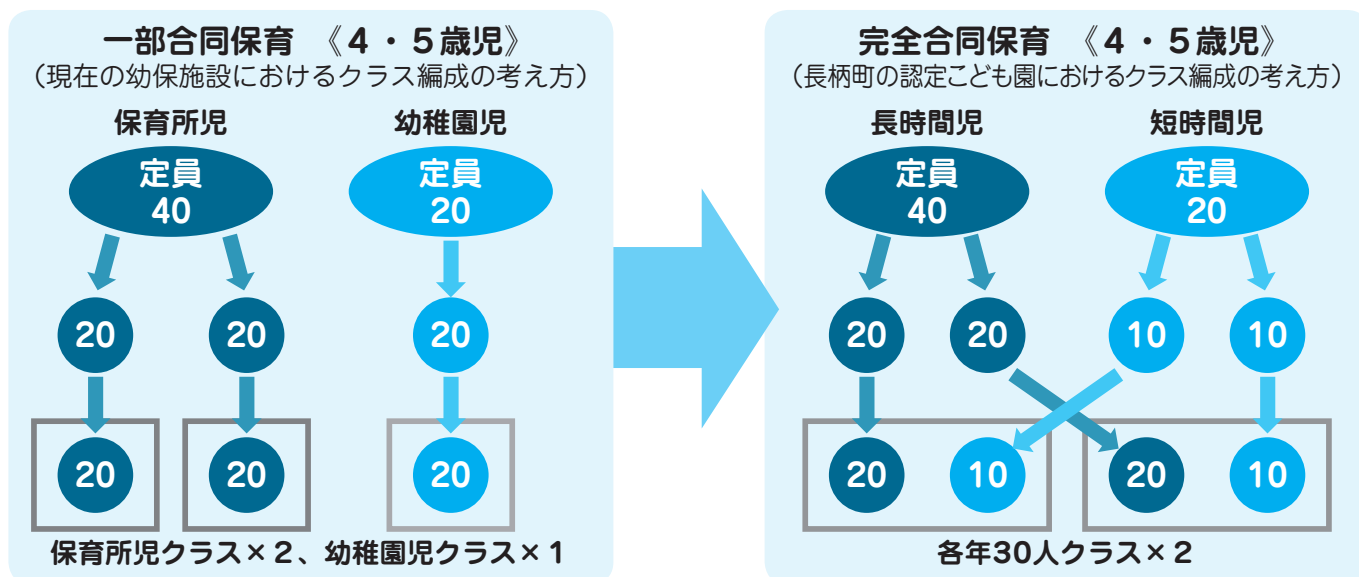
一部合同保育 《4・5歳児》
（現在の幼保施設におけるクラス編成の考え方）

保育所児
定員
40
20 20
20 20

幼稚園児
定員
20
20
20

保育所児クラス×2、幼稚園児クラス×1

完全合同保育 《4・5歳児》
（長柄町の認定こども園におけるクラス編成の考え方）

長時間児
定員
40
20 20

短時間児
定員
20
10 10

20 10 20 10

各年30人クラス×2